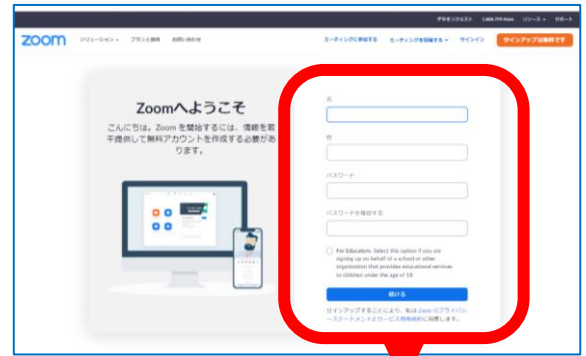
デモをリクエスト 1.888.799.9666 リソース サポート

zoom ソリューション プランと価格 お問い合わせ ミーティングに参加する ミーティングを開催する サインイン サインアップは無料です

Zoomへようこそ

こんにちは。Zoom を開始するには、情報を若干提供して無料アカウントを作成する必要があります。

名

姓

パスワード

パスワードを確認する

For Educators: Select this option if you are signing up on behalf of a school or other organization that provides educational services to children under the age of 18

続ける

サインアップすることにより、私はZoomのプライバシーステートメントとサービス利用規約に同意します。